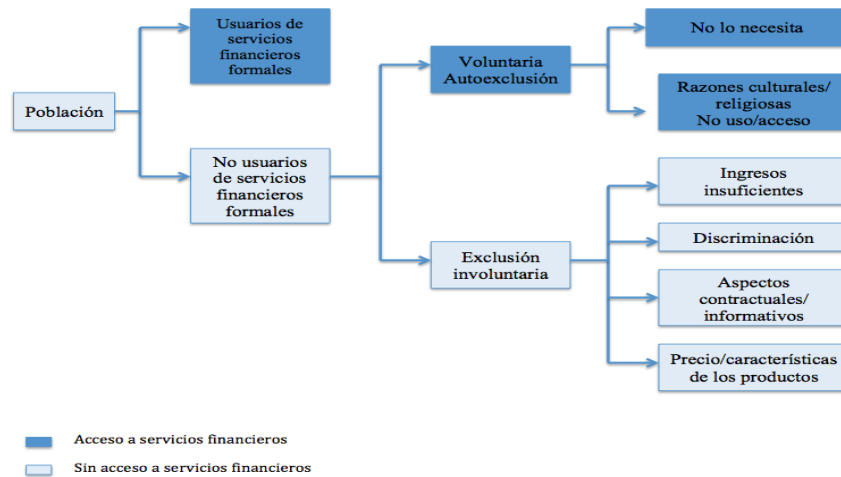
Población

Usuarios de servicios financieros formales

No usuarios de servicios financieros formales

Voluntaria Autoexclusión

Exclusión involuntaria

No lo necesita

Razones culturales/ religiosas No uso/acceso

Ingresos insuficientes

Discriminación

Aspectos contractuales/ informativos

Precio/características de los productos

Acceso a servicios financieros

Sin acceso a servicios financieros